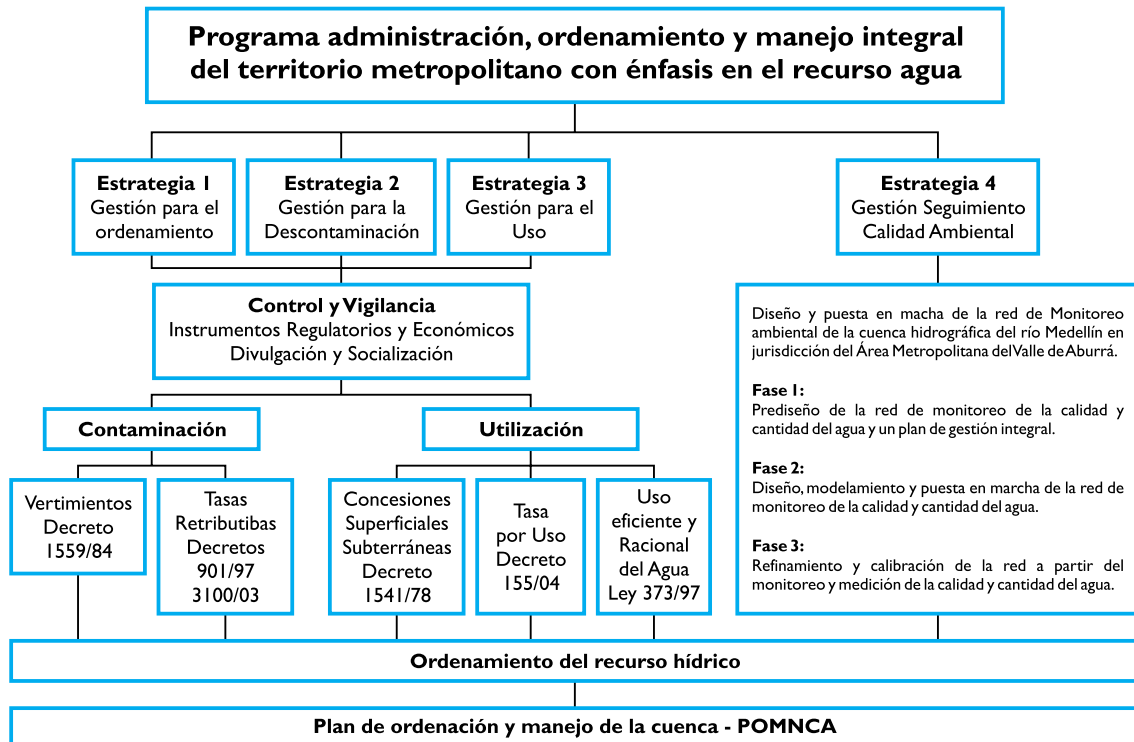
Programa administración, ordenamiento y manejo integral del territorio metropolitano con énfasis en el recurso agua

Estrategia 1
Gestión para el ordenamiento

Estrategia 2
Gestión para la Descontaminación

Estrategia 3
Gestión para el Uso

Estrategia 4
Gestión Seguimiento Calidad Ambiental

Control y Vigilancia
Instrumentos Regulatorios y Económicos
Divulgación y Socialización

Diseño y puesta en macha de la red de Monitoreo ambiental de la cuenca hidrográfica del río Medellín en jurisdicción del Área Metropolitana del Valle de Aburrá.

Fase 1:
Prediseño de la red de monitoreo de la calidad y cantidad del agua y un plan de gestión integral.

Fase 2:
Diseño, modelamiento y puesta en marcha de la red de monitoreo de la calidad y cantidad del agua.

Fase 3:
Refinamiento y calibración de la red a partir del monitoreo y medición de la calidad y cantidad del agua.

Contaminación

Utilización

Vertimientos Decreto 1559/84

Tasas Retributibas Decretos 901/97 3100/03

Concesiones Superficiales Subterráneas Decreto 1541/78

Tasa por Uso Decreto 155/04

Uso eficiente y Racional del Agua Ley 373/97

Ordenamiento del recurso hídrico

Plan de ordenación y manejo de la cuenca - POMNCA